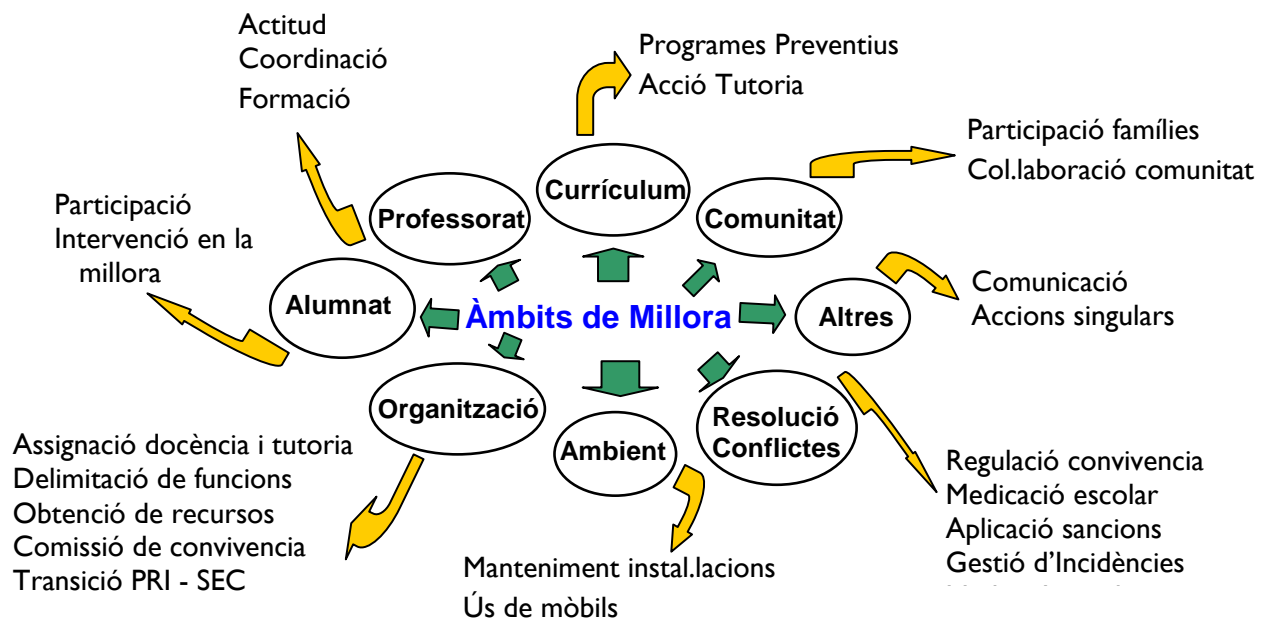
Actitud
Coordinació
Formació

Programes Preventius
Acció Tutoria

Participació famílies
Col.laboració comunitat

Participació
Intervenció en la millora

Currículum

Professorat

Comunitat

Alumnat

Àmbits de Millora

Altres

Comunicació
Accions singulars

Organització

Ambient

Resolució Conflictes

Assignació docència i tutoria
Delimitació de funcions
Obtenció de recursos
Comissió de convivencia
Transició PRI - SEC

Regulació convivencia
Medicació escolar
Aplicació sancions
Gestió d'Incidències
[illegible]

Manteniment instal.lacions
Ús de mòbils